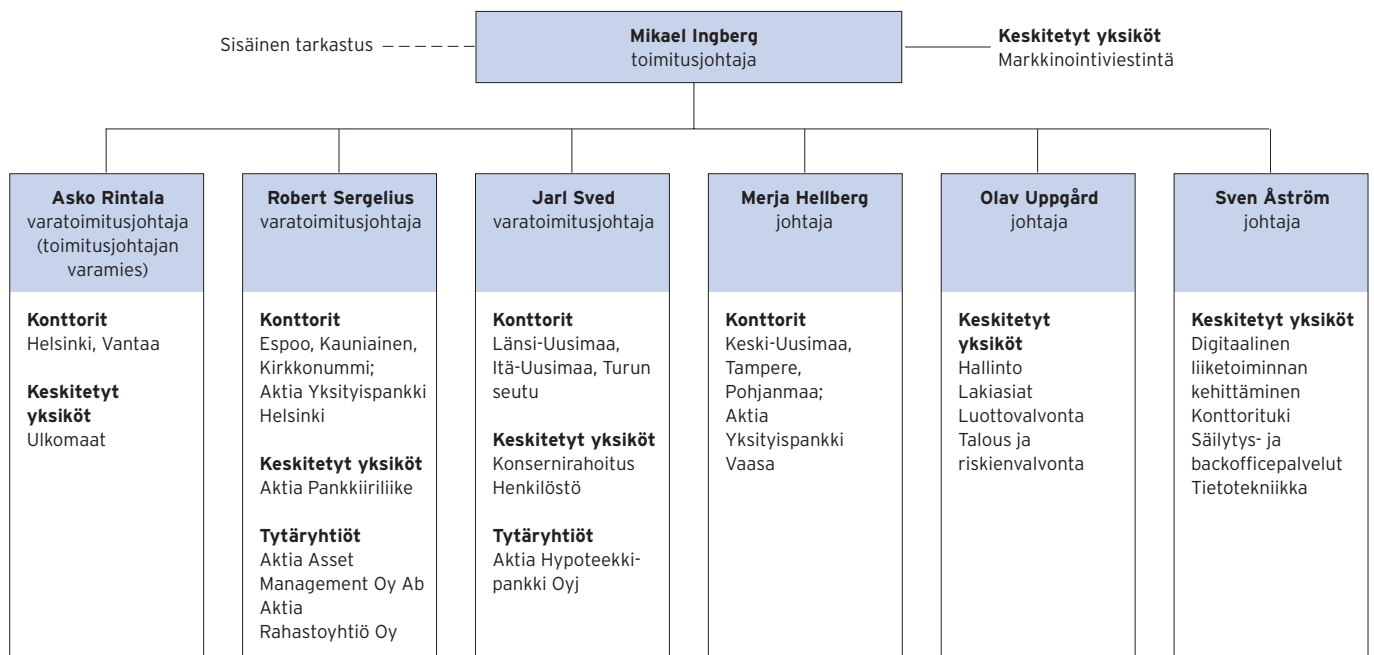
Sisäinen tarkastus

**Mikael Ingberg**
toimitusjohtaja

**Keskitetyt yksiköt**
Markkinointiviestintä

**Asko Rintala**
varatoimitusjohtaja (toimitusjohtajan varamies)

**Konttorit**
Helsinki, Vantaa

**Keskitetyt yksiköt**
Ulkomaat

**Robert Sergelius**
varatoimitusjohtaja

**Konttorit**
Espoo, Kauniainen, Kirkkonummi; Aktia Yksityispankki Helsinki

**Keskitetyt yksiköt**
Aktia Pankkiiriliike

**Tytäryhtiöt**
Aktia Asset Management Oy Ab
Aktia Rahastoyhtiö Oy

**Jarl Sved**
varatoimitusjohtaja

**Konttorit**
Länsi-Uusimaa, Itä-Uusimaa, Turun seutu

**Keskitetyt yksiköt**
Konsernirahoitus
Henkilöstö

**Tytäryhtiöt**
Aktia Hypoteekkipankki Oyj

**Merja Hellberg**
johtaja

**Konttorit**
Keski-Uusimaa, Tampere, Pohjanmaa; Aktia Yksityispankki Vaasa

**Olav Uppgård**
johtaja

**Keskitetyt yksiköt**
Hallinto
Lakiasiat
Luottovalvonta
Talous ja riskienvalvonta

**Sven Åström**
johtaja

**Keskitetyt yksiköt**
Digitaalinen liiketoiminnan kehittäminen
Konttorituki
Säilytys- ja backofficepalvelut
Tietotekniikka